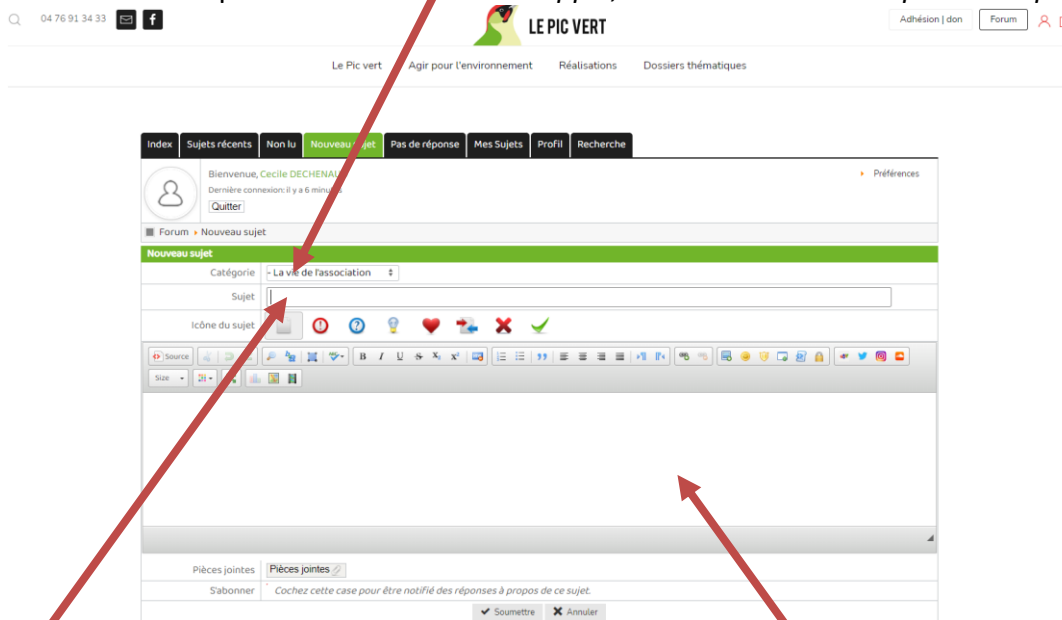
04 76 91 34 33

LE PIC VERT

Adhésion | don

Forum

Le Pic vert   Agir pour l'environnement   Réalisations   Dossiers thématiques

| Index | Sujets récents | Non lu | Nouveau sujet | Pas de réponse | Mes Sujets | Profil | Recherche |
|---|---|---|---|---|---|---|---|

Bienvenue, Cecile DECHENAU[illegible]
Dernière connexion: il y a 6 minu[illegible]
Quitter

Préférences

Forum » Nouveau sujet

Nouveau sujet

Catégorie - La vie de l'association

Sujet

Icône du sujet

Source

B I U S

Size

Pièces jointes Pièces jointes

S'abonner Cochez cette case pour être notifié des réponses à propos de ce sujet.

Soumettre Annuler